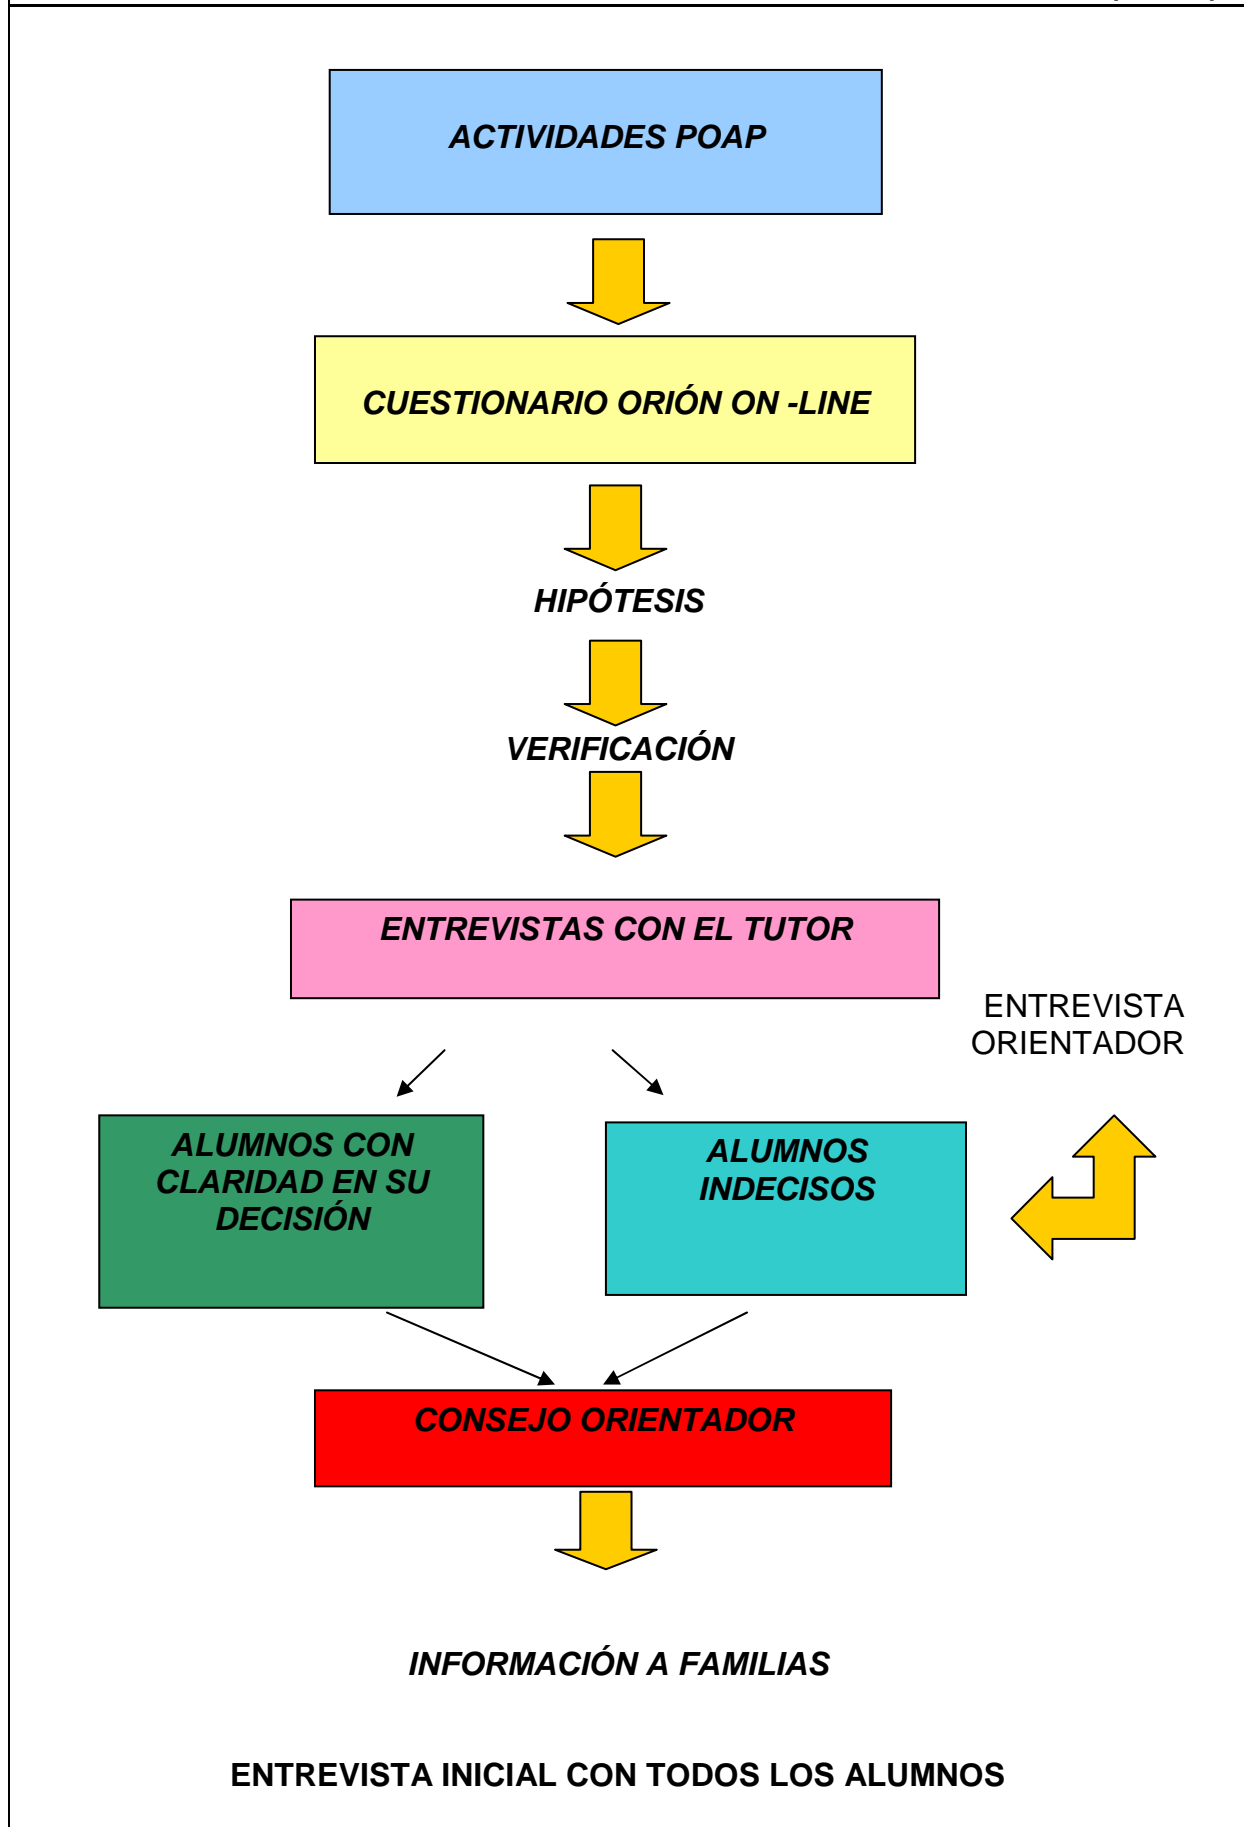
ACTIVIDADES POAP

CUESTIONARIO ORIÓN ON -LINE

HIPÓTESIS

VERIFICACIÓN

ENTREVISTAS CON EL TUTOR

ENTREVISTA ORIENTADOR

ALUMNOS CON CLARIDAD EN SU DECISIÓN

ALUMNOS INDECISOS

CONSEJO ORIENTADOR

INFORMACIÓN A FAMILIAS

ENTREVISTA INICIAL CON TODOS LOS ALUMNOS